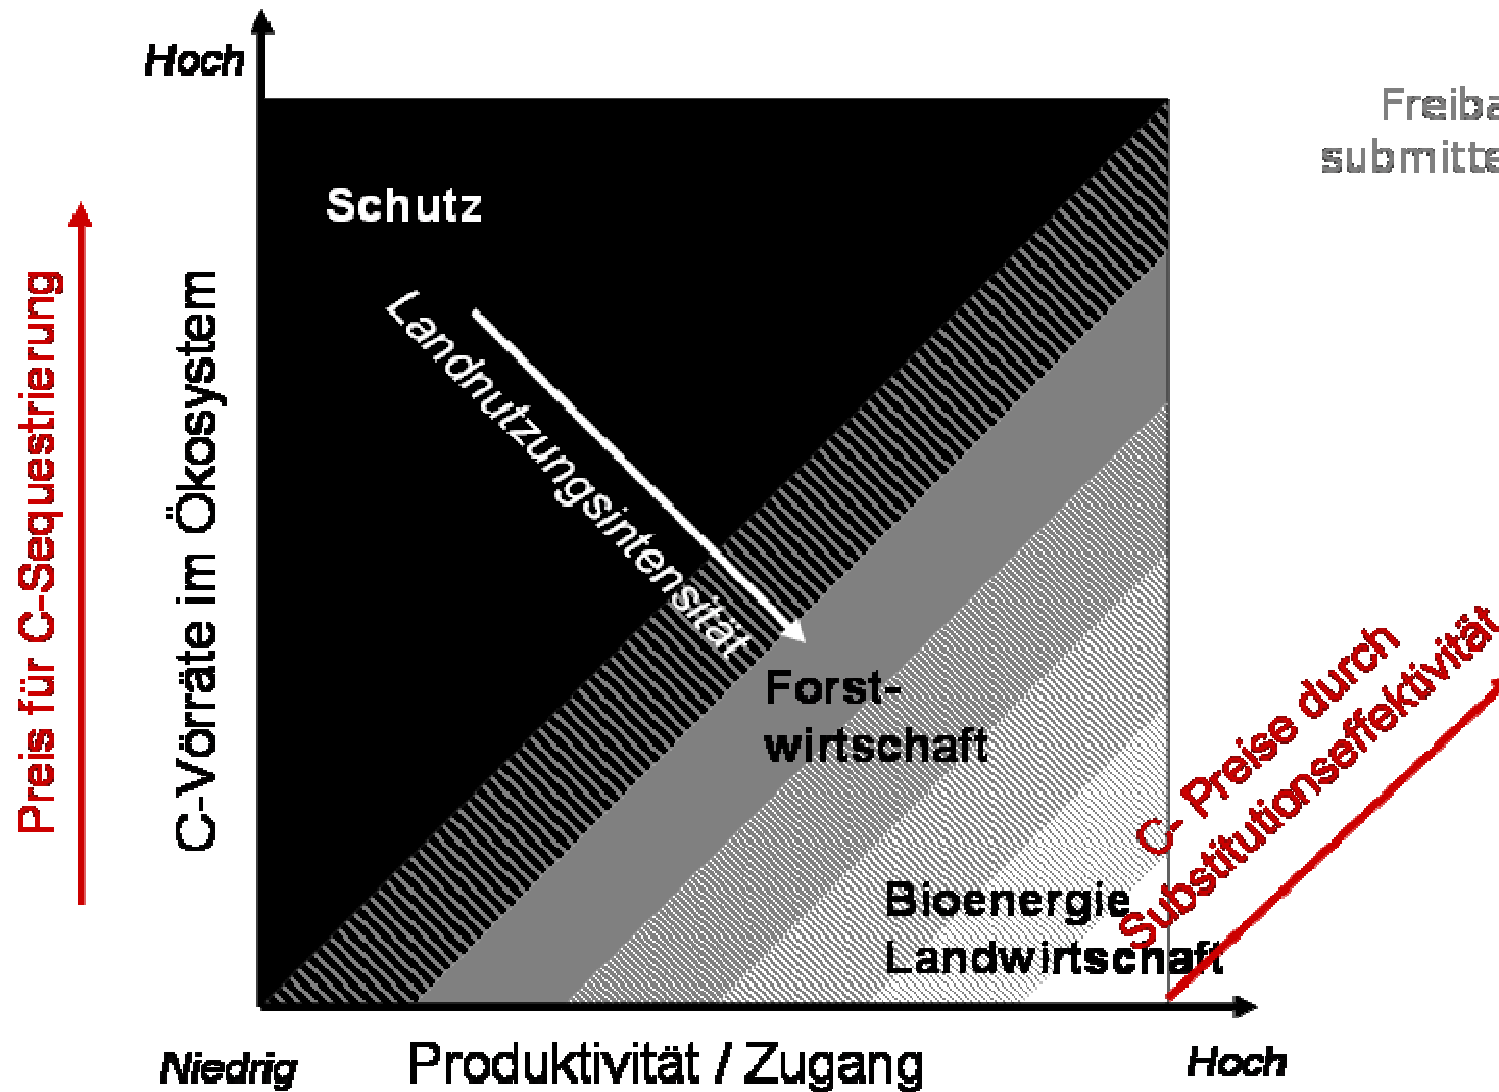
Hoch

Freiba
submitte

Schutz

Landnutzungsintensität

Preis für C-Sequestrierung

C-Vorräte im Ökosystem

Forstwirtschaft

C- Preise durch Substitutionseffektivität

Bioenergie
Landwirtschaft

Niedrig

Produktivität / Zugang

Hoch